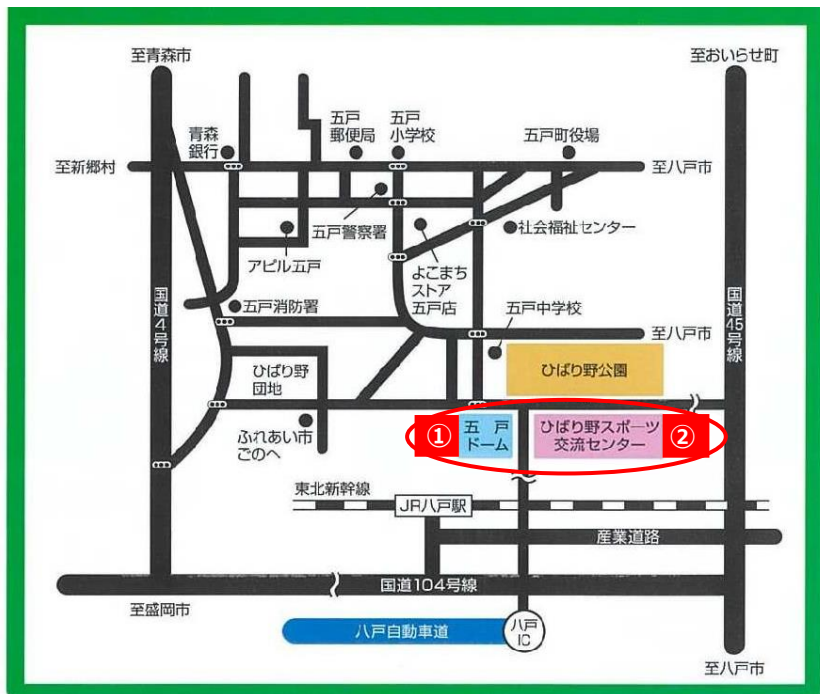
至青森市

至おいらせ町

五戸郵便局

五戸小学校

青森銀行

五戸町役場

至新郷村

至八戸市

五戸警察署

社会福祉センター

アピル五戸

よこまちストア五戸店

五戸消防署

五戸中学校

国道4号線

国道45号線

至八戸市

ひばり野団地

ひばり野公園

ふれあい市ごのへ

① 五戸ドーム

ひばり野スポーツ交流センター ②

東北新幹線

JR八戸駅

産業道路

国道104号線

至盛岡市

八戸自動車道

八戸IC

至八戸市